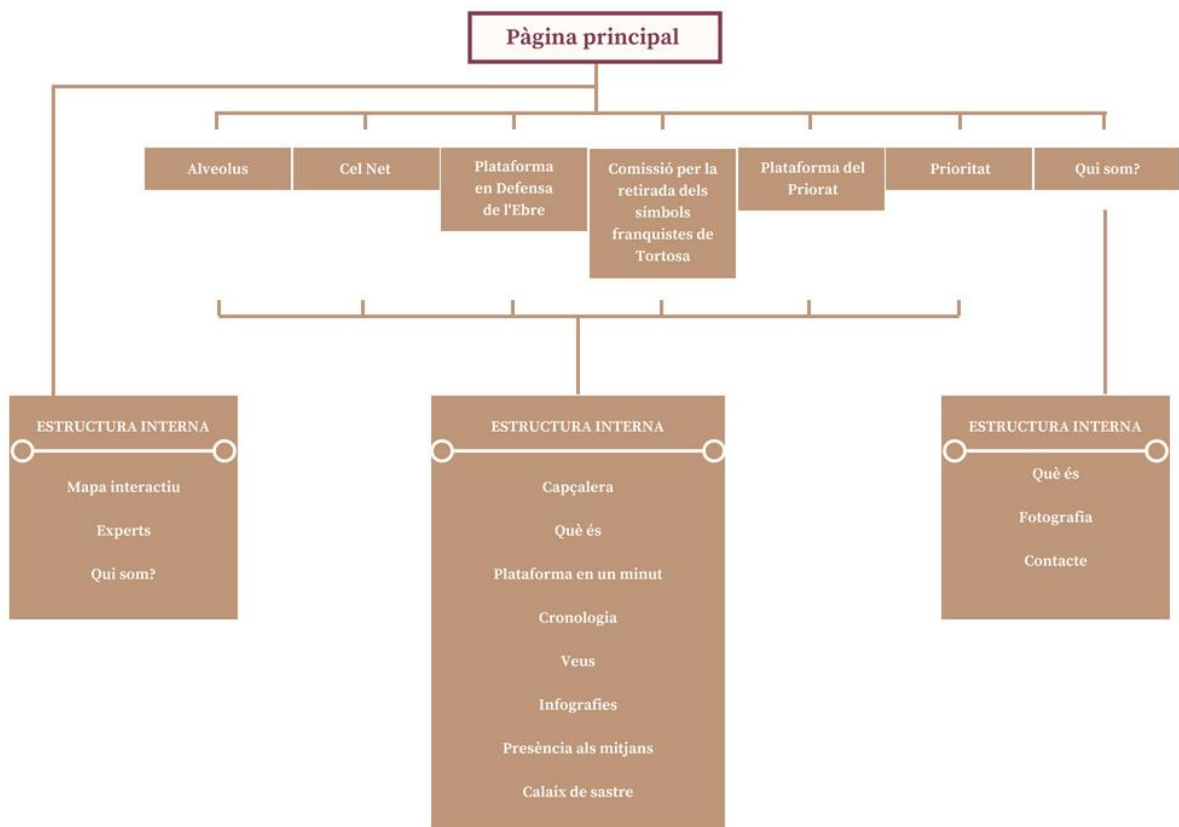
Pàgina principal

Alveolus

Cel Net

Plataforma en Defensa de l'Ebre

Comissió per la retirada dels símbols franquistes de Tortosa

Plataforma del Priorat

Prioritat

Qui som?

ESTRUCTURA INTERNA

Mapa interactiu

Experts

Qui som?

ESTRUCTURA INTERNA

Capçalera

Què és

Plataforma en un minut

Cronologia

Veus

Infografies

Presència als mitjans

Calaix de sastre

ESTRUCTURA INTERNA

Què és

Fotografia

Contacte